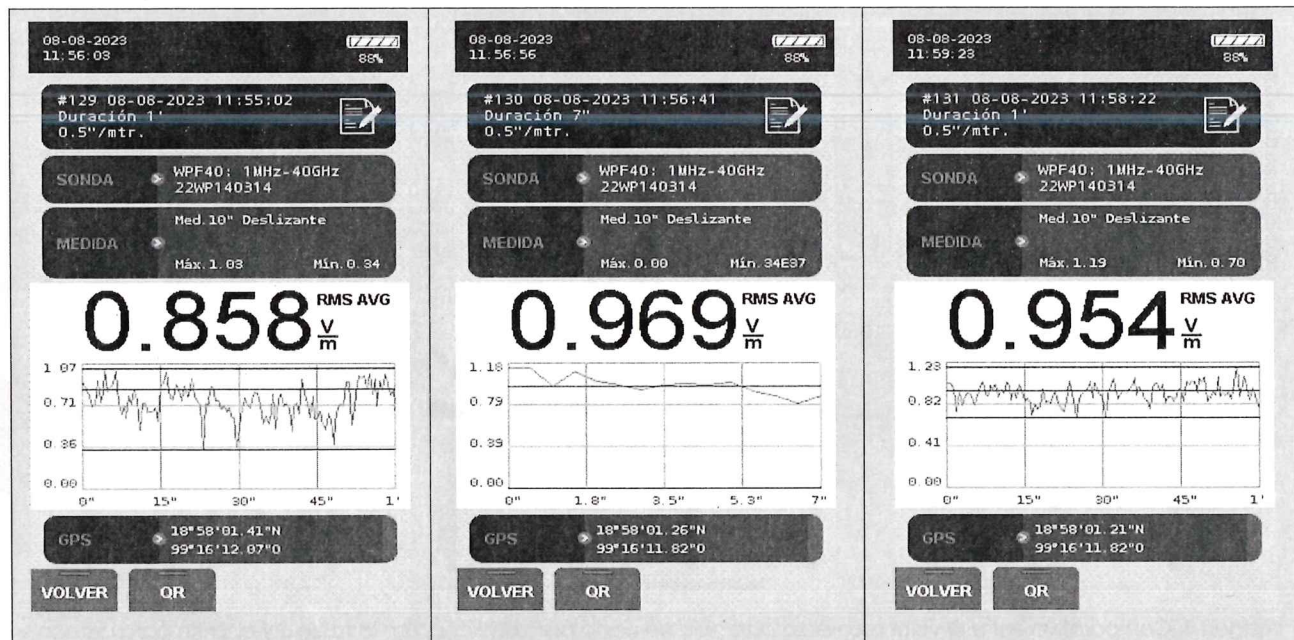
08-08-2023
11:56:03
88%

#129 08-08-2023 11:55:02
Duración 1'
0.5"/mtr.

SONDA
WPF40: 1MHz-40GHz
22WP140314

MEDIDA
Med.10" Deslizante
Máx.1.03 Mín.0.34

0.858 RMS AVG $\frac{V}{m}$

1.07
0.71
0.36
0.00
0" 15" 30" 45" 1'

GPS
18°58'01.41"N
99°16'12.07"O

VOLVER QR

08-08-2023
11:56:56
88%

#130 08-08-2023 11:56:41
Duración 7"
0.5"/mtr.

SONDA
WPF40: 1MHz-40GHz
22WP140314

MEDIDA
Med.10" Deslizante
Máx.0.00 Mín.34E37

0.969 RMS AVG $\frac{V}{m}$

1.18
0.79
0.39
0.00
0" 1.8" 3.5" 5.3" 7"

GPS
18°58'01.26"N
99°16'11.82"O

VOLVER QR

08-08-2023
11:59:23
88%

#131 08-08-2023 11:58:22
Duración 1'
0.5"/mtr.

SONDA
WPF40: 1MHz-40GHz
22WP140314

MEDIDA
Med.10" Deslizante
Máx.1.19 Mín.0.70

0.954 RMS AVG $\frac{V}{m}$

1.23
0.82
0.41
0.00
0" 15" 30" 45" 1'

GPS
18°58'01.21"N
99°16'11.82"O

VOLVER QR